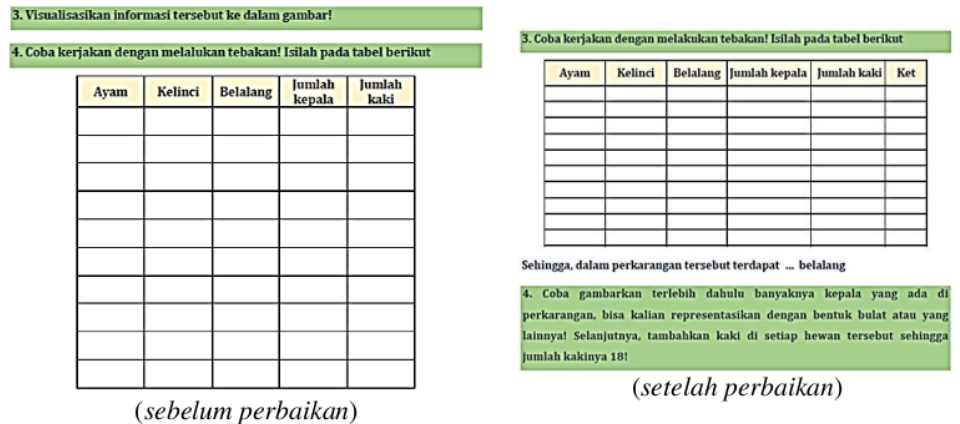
3. Visualisasikan informasi tersebut ke dalam gambar!

4. Coba kerjakan dengan melalukan tebakan! Isilah pada tabel berikut

| Ayam | Kelinci | Belalang | Jumlah kepala | Jumlah kaki |
|---|---|---|---|---|
| | | | | |
| | | | | |
| | | | | |
| | | | | |
| | | | | |
| | | | | |
| | | | | |
| | | | | |
| | | | | |
| | | | | |

(sebelum perbaikan)

3. Coba kerjakan dengan melakukan tebakan! Isilah pada tabel berikut

| Ayam | Kelinci | Belalang | Jumlah kepala | Jumlah kaki | Ket |
|---|---|---|---|---|---|
| | | | | | |
| | | | | | |
| | | | | | |
| | | | | | |
| | | | | | |
| | | | | | |
| | | | | | |
| | | | | | |
| | | | | | |
| | | | | | |
| | | | | | |

Sehingga, dalam perkarangan tersebut terdapat ... belalang

4. Coba gambarkan terlebih dahulu banyaknya kepala yang ada di perkarangan, bisa kalian representasikan dengan bentuk bulat atau yang lainnya! Selanjutnya, tambahkan kaki di setiap hewan tersebut sehingga jumlah kakinya 18!

(setelah perbaikan)